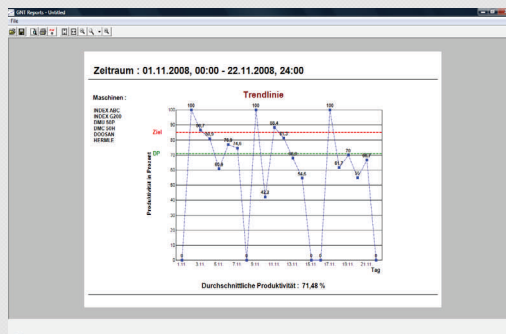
GNT Reports - Untitled
File

Zeitraum : 01.11.2008, 00:00 - 22.11.2008, 24:00

Maschinen :
INDEX ABC
INDEX G200
DMU 50P
DMC 50H
DOOSAN
HERMLE

Trendlinie

Ziel
DP

Produktivität in Prozent

100
90
80
70
60
50
40
30
20
10
0

100
86,7
80,5
60,8
76,6
74,6
100
42,3
88,4
82,2
69,0
54,5
100
61,7
70
55
66,7

1.11. 3.11. 5.11. 7.11. 9.11. 11.11. 13.11. 15.11. 17.11. 19.11. 21.11.
Tag

Durchschnittliche Produktivität : 71,48 %